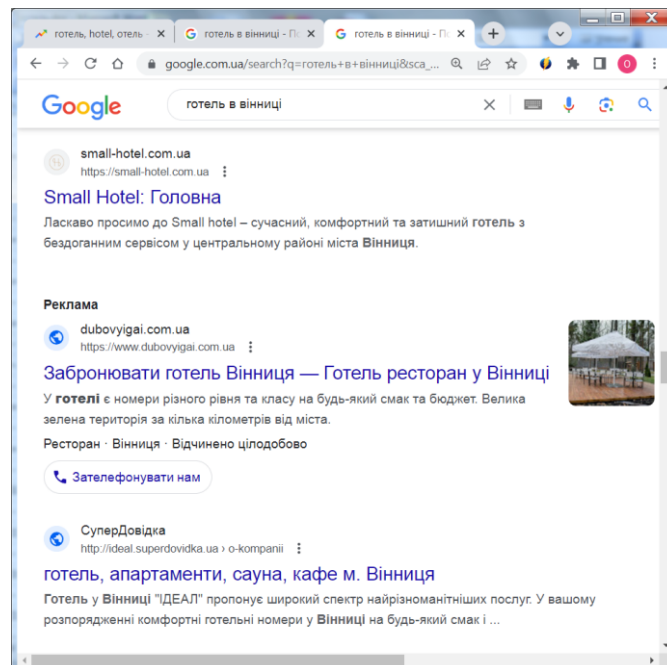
готель, hotel, отель -
готель в вінниці - По
готель в вінниці - По

google.com.ua/search?q=готель+в+вінниці&sca_...

Google
готель в вінниці

small-hotel.com.ua
https://small-hotel.com.ua
Small Hotel: Головна
Ласкаво просимо до Small hotel – сучасний, комфортний та затишний готель з бездоганним сервісом у центральному районі міста Вінниця.

Реклама
dubovyigai.com.ua
https://www.dubovyigai.com.ua
Забронювати готель Вінниця — Готель ресторан у Вінниці
У готелі є номери різного рівня та класу на будь-який смак та бюджет. Велика зелена територія за кілька кілометрів від міста.
Ресторан · Вінниця · Відчинено цілодобово
Зателефонувати нам

СуперДовідка
http://ideal.superdovidka.ua › o-kompanii
готель, апартаменти, сауна, кафе м. Вінниця
Готель у Вінниці "ІДЕАЛ" пропонує широкий спектр найрізноманітніших послуг. У вашому розпорядженні комфортні готельні номери у Вінниці на будь-який смак і ...